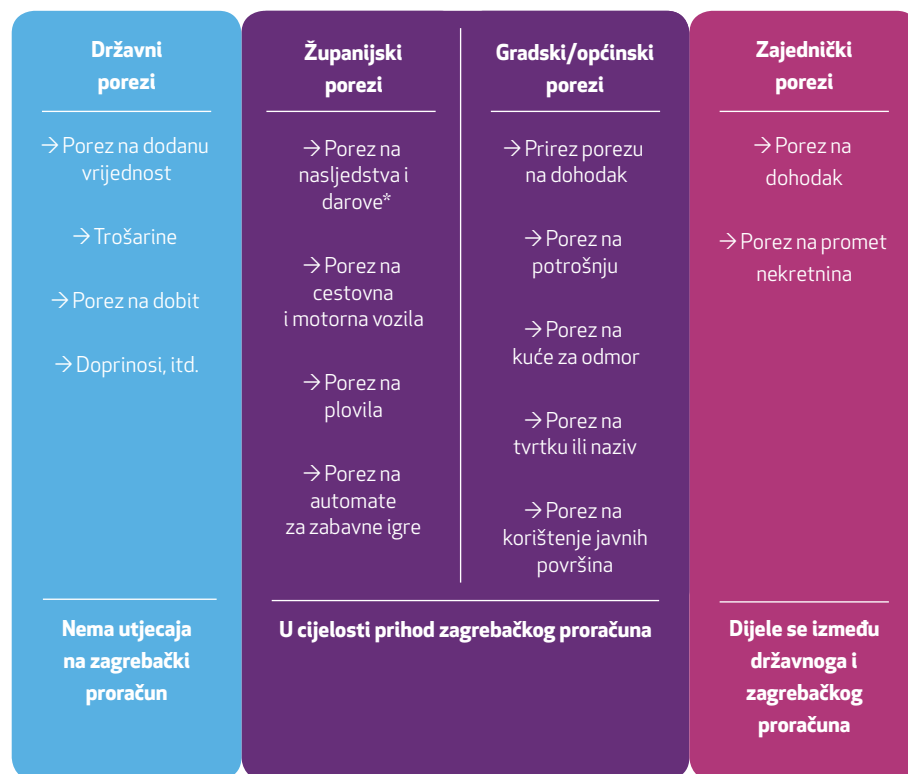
Državni porezi

→ Porez na dodanu vrijednost

→ Trošarine

→ Porez na dobit

→ Doprinosi, itd.

Nema utjecaja na zagrebački proračun

Županijski porezi

→ Porez na nasljedstva i darove*

→ Porez na cestovna i motorna vozila

→ Porez na plovila

→ Porez na automate za zabavne igre

Gradski/općinski porezi

→ Prirez porezu na dohodak

→ Porez na potrošnju

→ Porez na kuće za odmor

→ Porez na tvrtku ili naziv

→ Porez na korištenje javnih površina

U cijelosti prihod zagrebačkog proračuna

Zajednički porezi

→ Porez na dohodak

→ Porez na promet nekretnina

Dijele se između državnoga i zagrebačkog proračuna